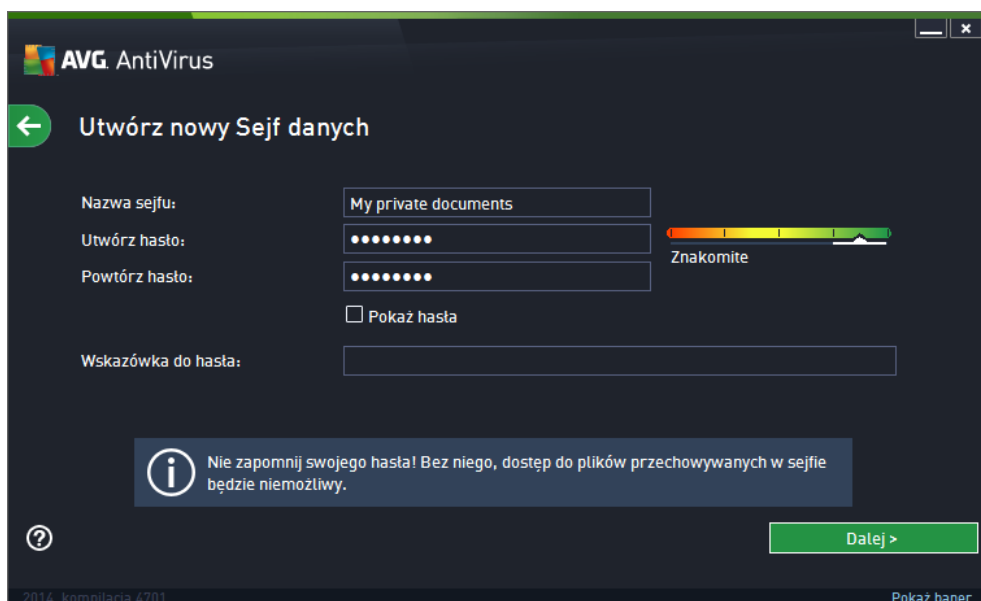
AVG. AntiVirus

Utwórz nowy Sejf danych

Nazwa sejfu: My private documents

Utwórz hasło: ••••••••

Znakomite

Powtórz hasło: ••••••••

Pokaż hasła

Wskazówka do hasła:

Nie zapomnij swojego hasła! Bez niego, dostęp do plików przechowywanych w sejfie będzie niemożliwy.

Dalej >

2014 kompilacja 4701

Pokaż baner